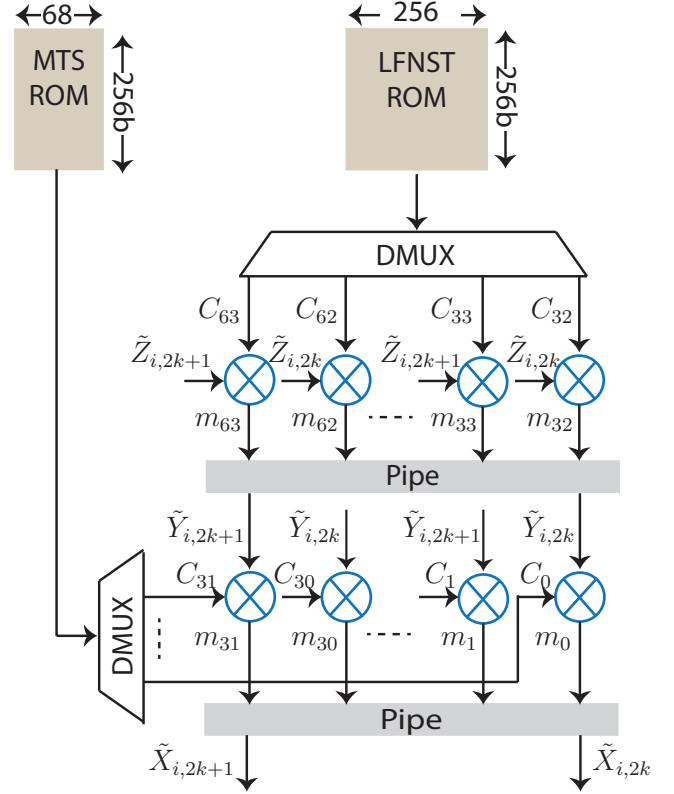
68

MTS ROM

256b

256

LFNST ROM

256b

DMUX

$C_{63}$ $C_{62}$ $C_{33}$ $C_{32}$

$\tilde{Z}_{i,2k+1}$ $\tilde{Z}_{i,2k}$ $\tilde{Z}_{i,2k+1}$ $\tilde{Z}_{i,2k}$

$m_{63}$ $m_{62}$ $m_{33}$ $m_{32}$

Pipe

$\tilde{Y}_{i,2k+1}$ $\tilde{Y}_{i,2k}$ $\tilde{Y}_{i,2k+1}$ $\tilde{Y}_{i,2k}$

DMUX

$C_{31}$ $C_{30}$ $C_1$ $C_0$

$m_{31}$ $m_{30}$ $m_1$ $m_0$

Pipe

$\tilde{X}_{i,2k+1}$ $\tilde{X}_{i,2k}$